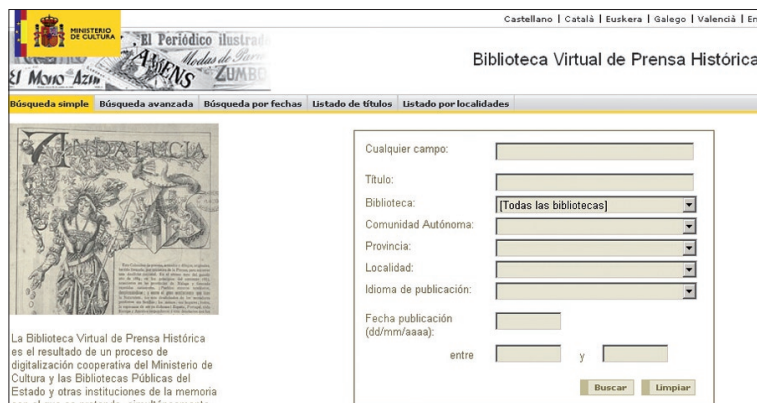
Castellano | Català | Euskera | Galego | Valencià | En

MINISTERIO DE CULTURA

El Periódico ilustrado

Modas de París

El Mono Azul

ZUMBO

Biblioteca Virtual de Prensa Histórica

Búsqueda simple | Búsqueda avanzada | Búsqueda por fechas | Listado de títulos | Listado por localidades

ANDALUCIA

La Biblioteca Virtual de Prensa Histórica es el resultado de un proceso de digitalización cooperativa del Ministerio de Cultura y las Bibliotecas Públicas del Estado y otras instituciones de la memoria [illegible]

Cualquier campo:

Título:

Biblioteca: [Todas las bibliotecas]

Comunidad Autónoma:

Provincia:

Localidad:

Idioma de publicación:

Fecha publicación (dd/mm/aaaa):

entre y

Buscar | Limpiar